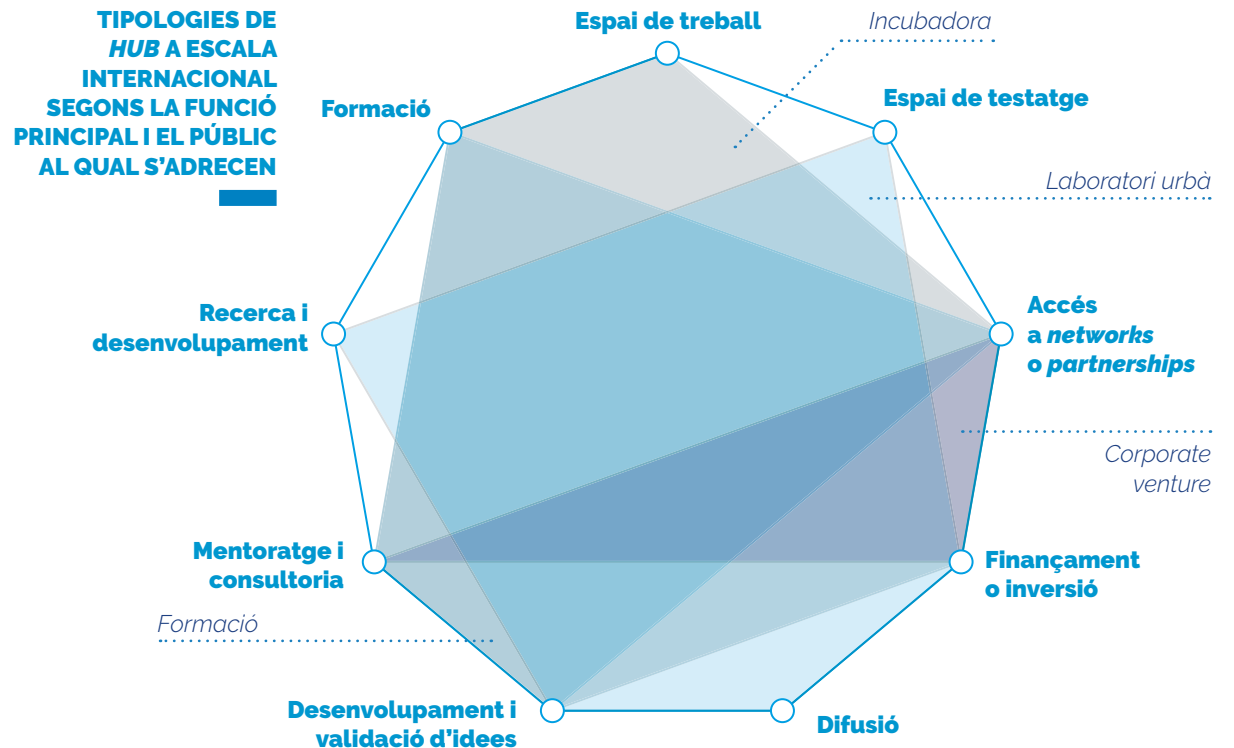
TIPOLOGIES DE *HUB* A ESCALA INTERNACIONAL SEGONS LA FUNCIÓ PRINCIPAL I EL PÚBLIC AL QUAL S'ADRECEN

Espai de treball

Incubadora

Espai de testatge

Formació

Laboratori urbà

Recerca i desenvolupament

Accés a *networks* o *partnerships*

Corporate venture

Mentoratge i consultoria

Finançament o inversió

Formació

Desenvolupament i validació d'idees

Difusió